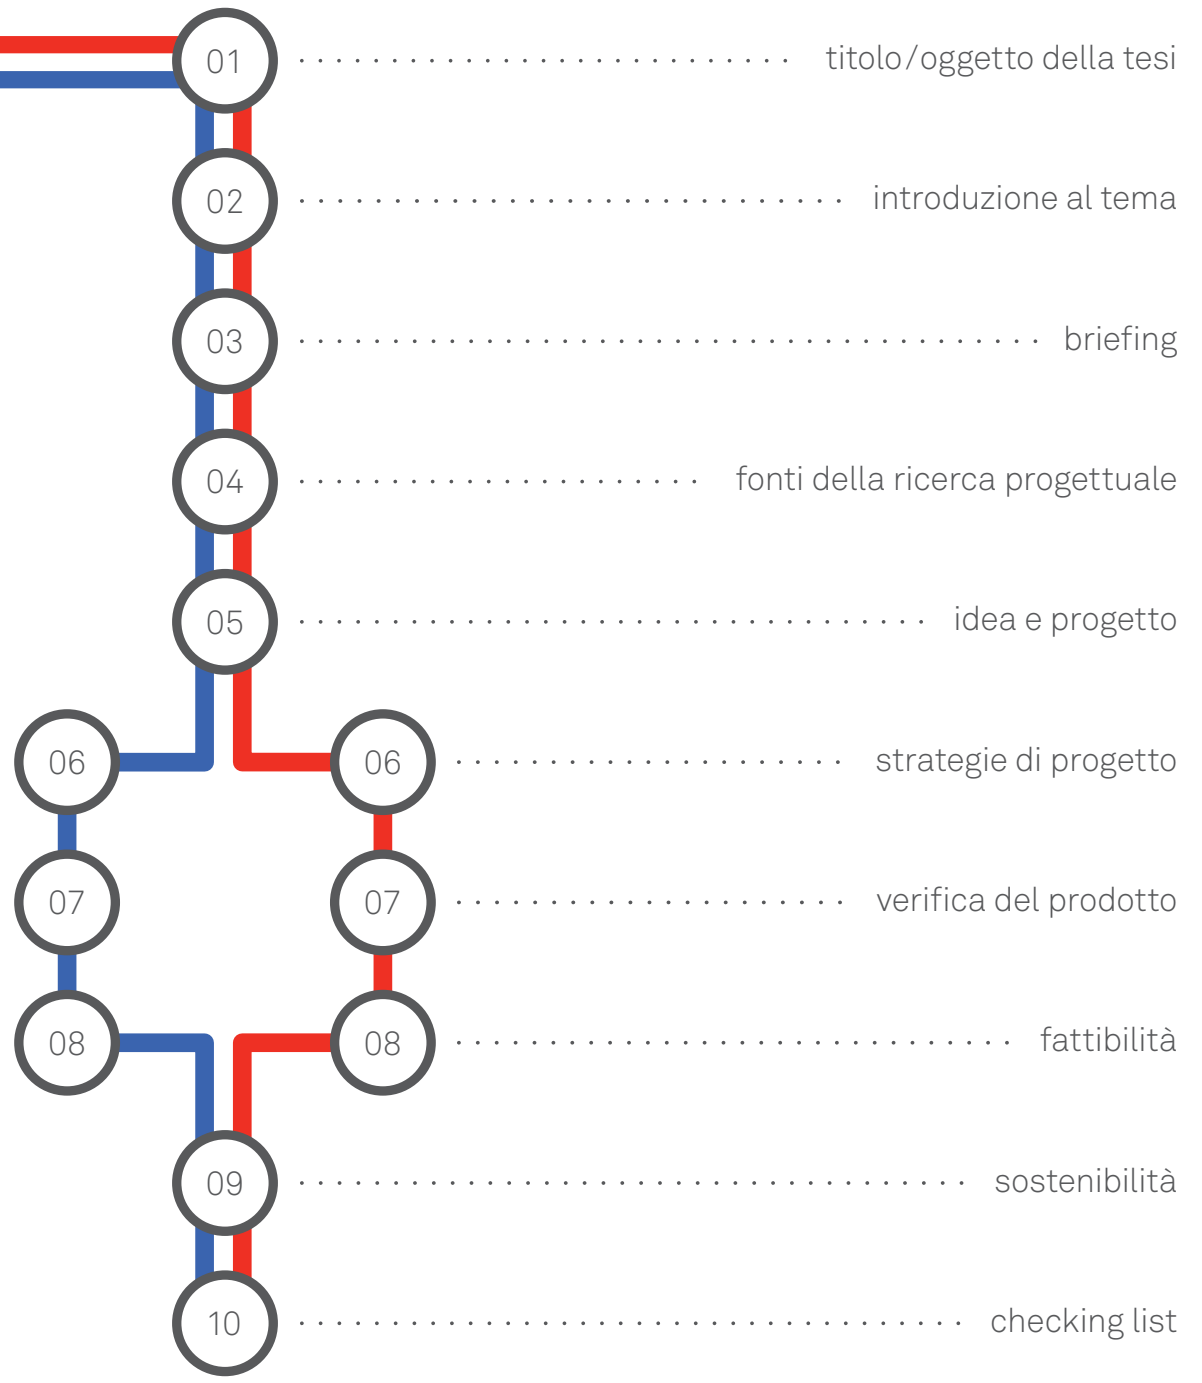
01 titolo/oggetto della tesi
02 introduzione al tema
03 briefing
04 fonti della ricerca progettuale
05 idea e progetto
06 06 strategie di progetto
07 07 verifica del prodotto
08 08 fattibilità
09 sostenibilità
10 checking list